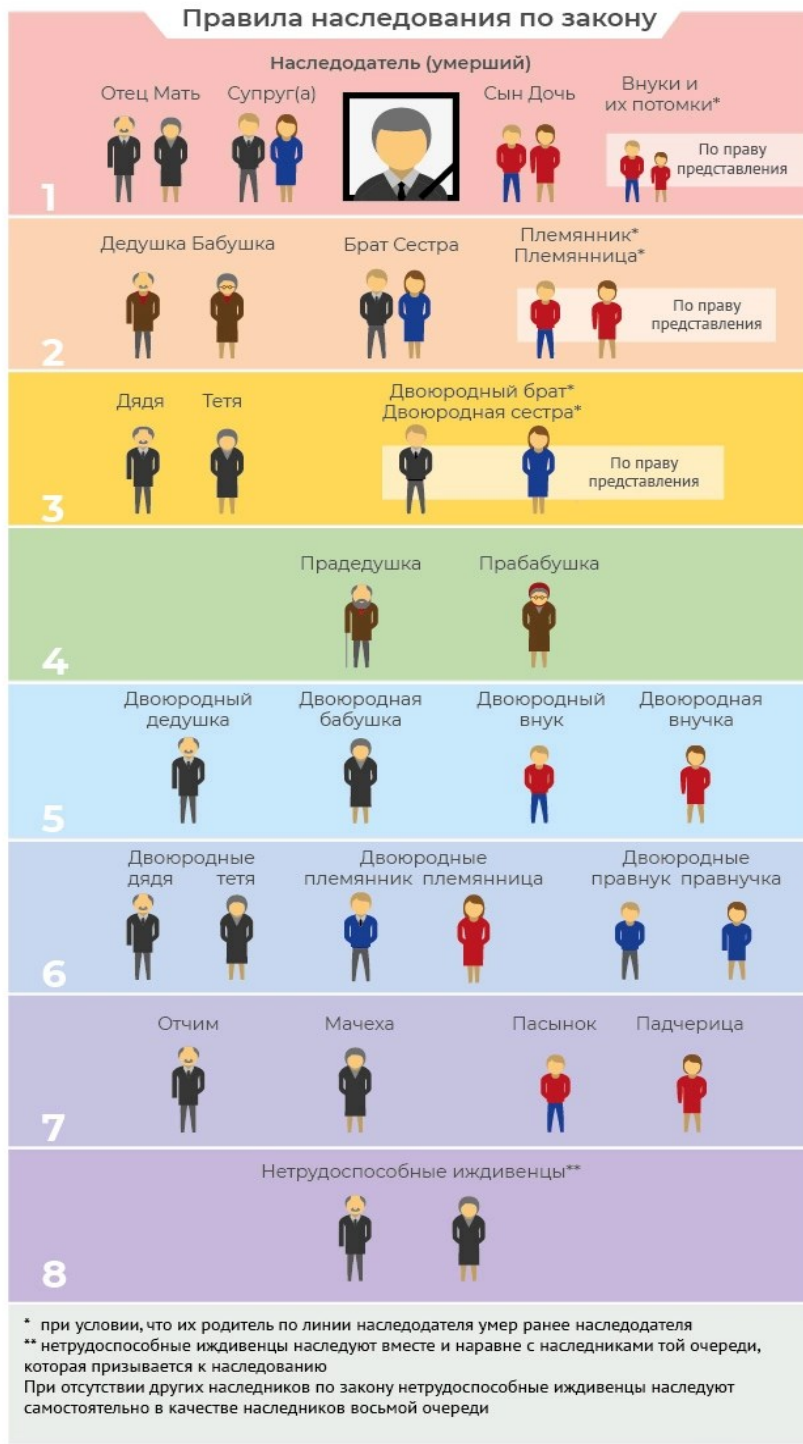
Правила наследования по закону

Наследодатель (умерший)

Отец Мать Супруг(а) Сын Дочь Внуки и их потомки*

По праву представления

1

Дедушка Бабушка Брат Сестра Племянник* Племянница*

По праву представления

2

Дядя Тетя Двоюродный брат* Двоюродная сестра*

По праву представления

3

Прадедушка Прабабушка

4

Двоюродный дедушка Двоюродная бабушка Двоюродный внук Двоюродная внучка

5

Двоюродные дядя тетя Двоюродные племянник племянница Двоюродные правнук правнучка

6

Отчим Мачеха Пасынок Падчерица

7

Нетрудоспособные иждивенцы**

8

* при условии, что их родитель по линии наследодателя умер ранее наследодателя
** нетрудоспособные иждивенцы наследуют вместе и наравне с наследниками той очереди, которая призывается к наследованию
При отсутствии других наследников по закону нетрудоспособные иждивенцы наследуют самостоятельно в качестве наследников восьмой очереди